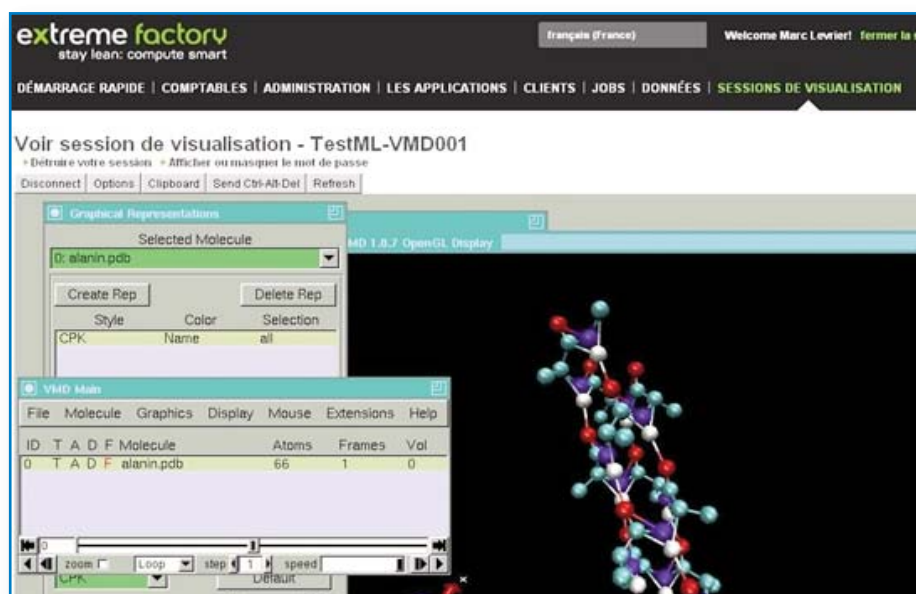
extreme factory
stay lean: compute smart

français (France)

Welcome Marc Levrier! fermer la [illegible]

DÉMARRAGE RAPIDE | COMPTABLES | ADMINISTRATION | LES APPLICATIONS | CLIENTS | JOBS | DONNÉES | SESSIONS DE VISUALISATION

Voir session de visualisation - TestML-VMD001
» Détruire votre session » Afficher ou masquer le mot de passe

Disconnect | Options | Clipboard | Send Ctrl-Alt-Del | Refresh

Graphical Representations

Selected Molecule
0: alanin.pdb

Create Rep
Delete Rep

| Style | Color | Selection |
|---|---|---|
| CPK | Name | all |

MD 1.8.7 OpenGL Display

VMD Main

File Molecule Graphics Display Mouse Extensions Help

| ID | T A D F Molecule | Atoms | Frames | Vol |
|---|---|---|---|---|
| 0 | T A D F alanin.pdb | 66 | 1 | 0 |

0
1
zoom
Loop
step 1
speed

CPK
Default